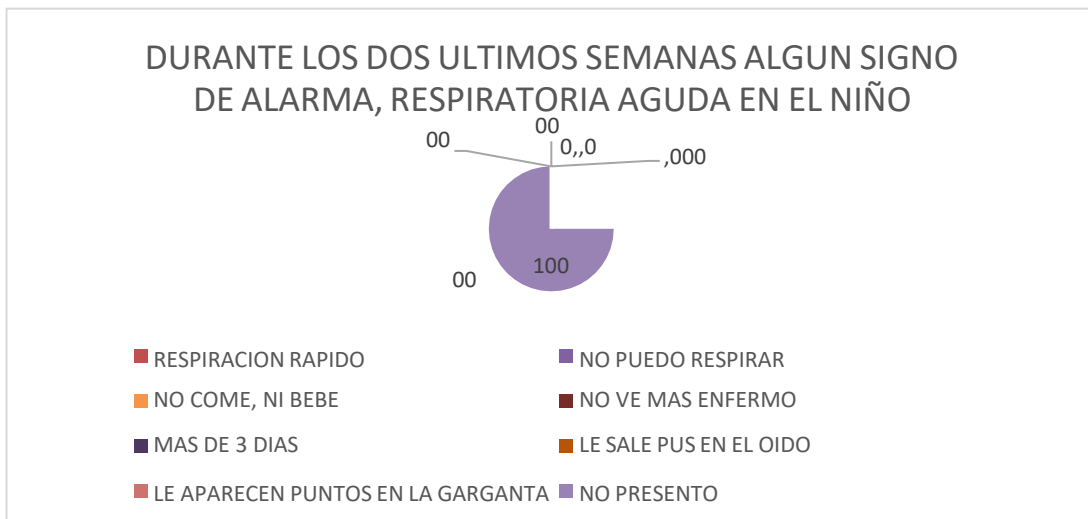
DURANTE LOS DOS ULTIMOS SEMANAS ALGUN SIGNO DE ALARMA, RESPIRATORIA AGUDA EN EL NIÑO

00
00
0,,0
,000
100
00

RESPIRACION RAPIDO
NO PUEDO RESPIRAR
NO COME, NI BEBE
NO VE MAS ENFERMO
MAS DE 3 DIAS
LE SALE PUS EN EL OIDO
LE APARECEN PUNTOS EN LA GARGANTA
NO PRESENTO